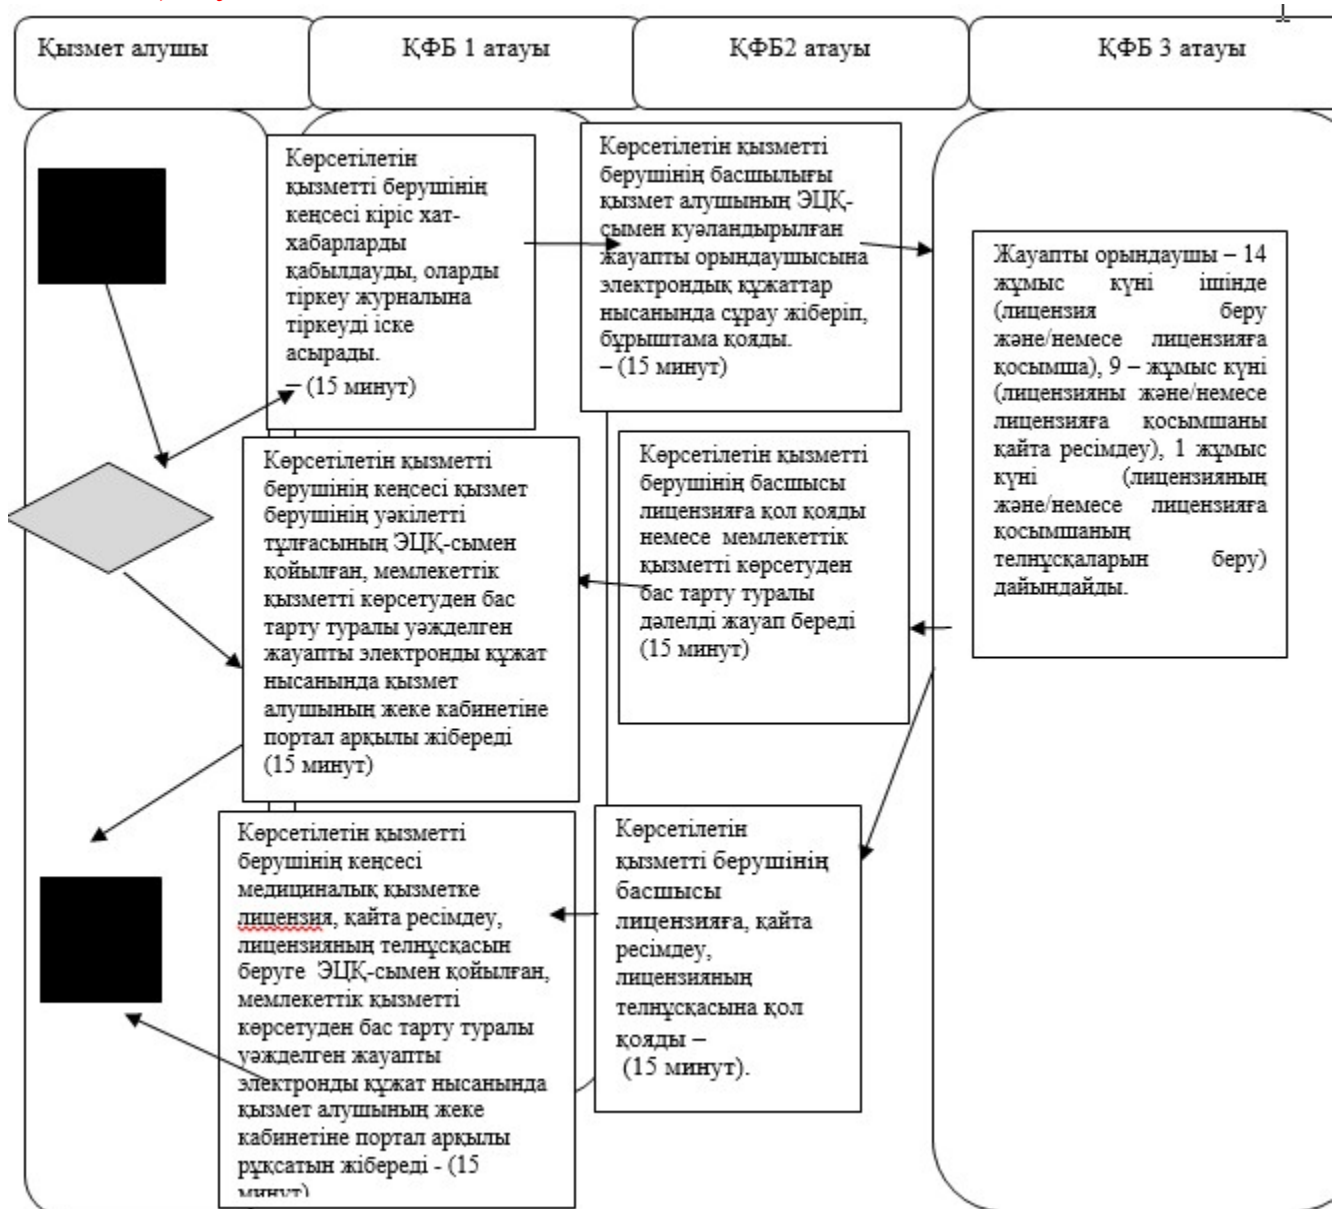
Қызмет алушы

ҚФБ 1 атауы

ҚФБ2 атауы

ҚФБ 3 атауы

Көрсетілетін қызметті берушінің кеңсесі кіріс хат-хабарларды қабылдауды, оларды тіркеу журналына тіркеуді іске асырады.
– (15 минут)

Көрсетілетін қызметті берушінің басшылығы қызмет алушының ЭЦҚ-сымен куәландырылған жауапты орындаушысына электрондық құжаттар нысанында сұрау жіберіп, бұрыштама қояды.
– (15 минут)

Жауапты орындаушы – 14 жұмыс күні ішінде (лицензия беру және/немесе лицензияға қосымша), 9 – жұмыс күні (лицензияны және/немесе лицензияға қосымшаны қайта ресімдеу), 1 жұмыс күні (лицензияның және/немесе лицензияға қосымшаның телнұсқаларын беру) дайындайды.

Көрсетілетін қызметті берушінің кеңсесі қызмет берушінің уәкілетті тұлғасының ЭЦҚ-сымен қойылған, мемлекеттік қызметті көрсетуден бас тарту туралы уәжделген жауапты электронды құжат нысанында қызмет алушының жеке кабинетіне портал арқылы жібереді
(15 минут)

Көрсетілетін қызметті берушінің басшысы лицензияға қол қояды немесе мемлекеттік қызметті көрсетуден бас тарту туралы дәлелді жауап береді
(15 минут)

Көрсетілетін қызметті берушінің кеңсесі медициналық қызметке лицензия, қайта ресімдеу, лицензияның телнұсқасын беруге ЭЦҚ-сымен қойылған, мемлекеттік қызметті көрсетуден бас тарту туралы уәжделген жауапты электронды құжат нысанында қызмет алушының жеке кабинетіне портал арқылы рұқсатын жібереді - (15 минут)

Көрсетілетін қызметті берушінің басшысы лицензияға, қайта ресімдеу, лицензияның телнұсқасына қол қояды –
(15 минут).